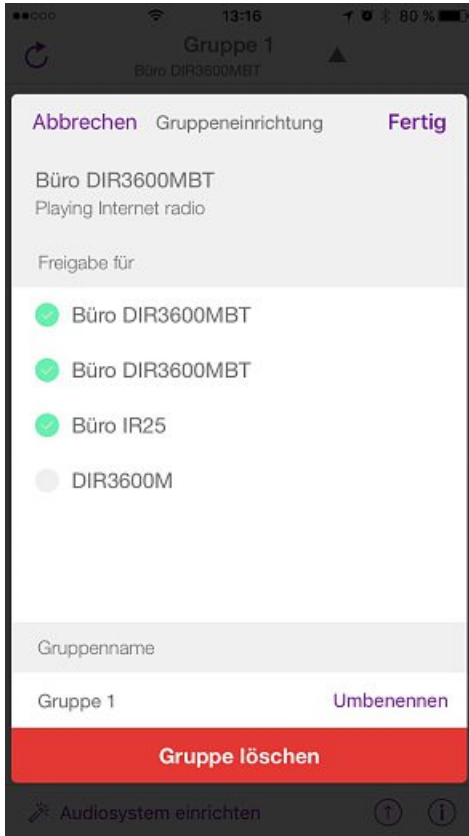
13:16
80 %
Gruppe 1
Büro DIR3600MBT

Abbrechen Gruppeneinrichtung Fertig

Büro DIR3600MBT
Playing Internet radio

Freigabe für

Büro DIR3600MBT

Büro DIR3600MBT

Büro IR25

DIR3600M

Gruppenname

Gruppe 1 Umbenennen

Gruppe löschen

Audiosystem einrichten